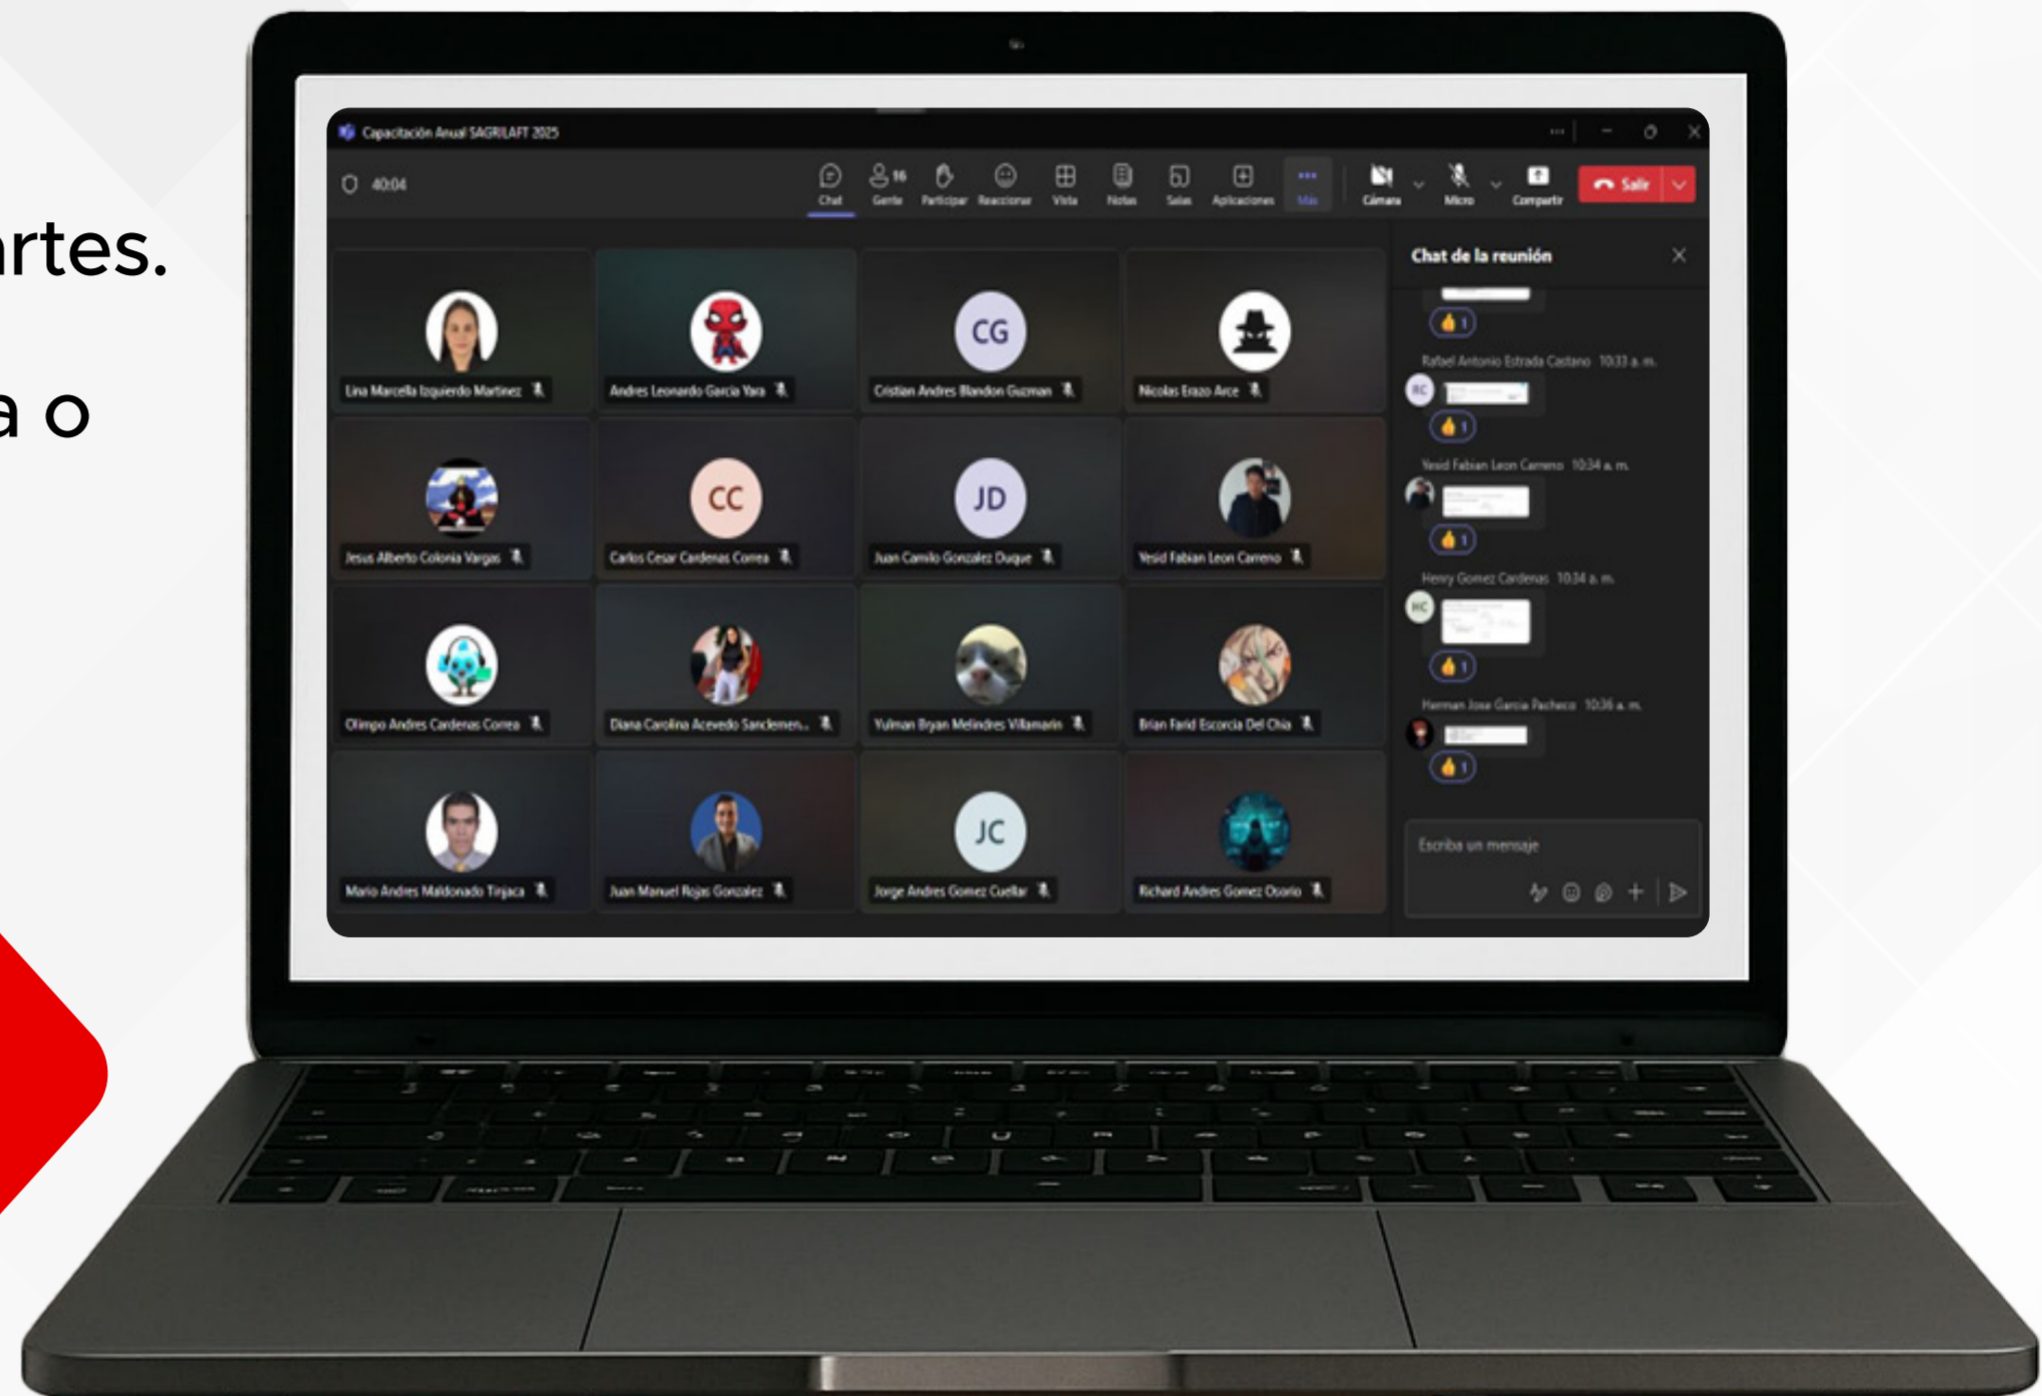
rtes.

a o

Capacitación Anual SAGRILAFT 2025

40:04

Chat
16 Gente
Participar
Reaccionar
Vista
Notas
Salas
Aplicaciones
Más
Cámara
Micro
Compartir
Salir

Lina Marcella Izquierdo Martinez
Andres Leonardo Garcia Yara
CG
Cristian Andres Blandon Guzman
Nicolas Erazo Arce
Jesus Alberto Colonia Vargas
CC
Carlos Cesar Cardenas Correa
JD
Juan Camilo Gonzalez Duque
Yesid Fabian Leon Carreno
Olimpo Andres Cardenas Correa
Diana Carolina Acevedo Sanclemen...
Yulman Bryan Melindres Villamarin
Brian Farid Escorcia Del Chia
Mario Andres Maldonado Tinjaca
Juan Manuel Rojas Gonzalez
JC
Jorge Andres Gomez Cuellar
Richard Andres Gomez Osorio

Chat de la reunión

1
Rafael Antonio Estrada Castano 10:33 a. m.
RC
1
Yesid Fabian Leon Carreno 10:34 a. m.
1
Henry Gomez Cardenas 10:34 a. m.
HC
1
Herman Jose Garcia Pacheco 10:36 a. m.
1

Escriba un mensaje